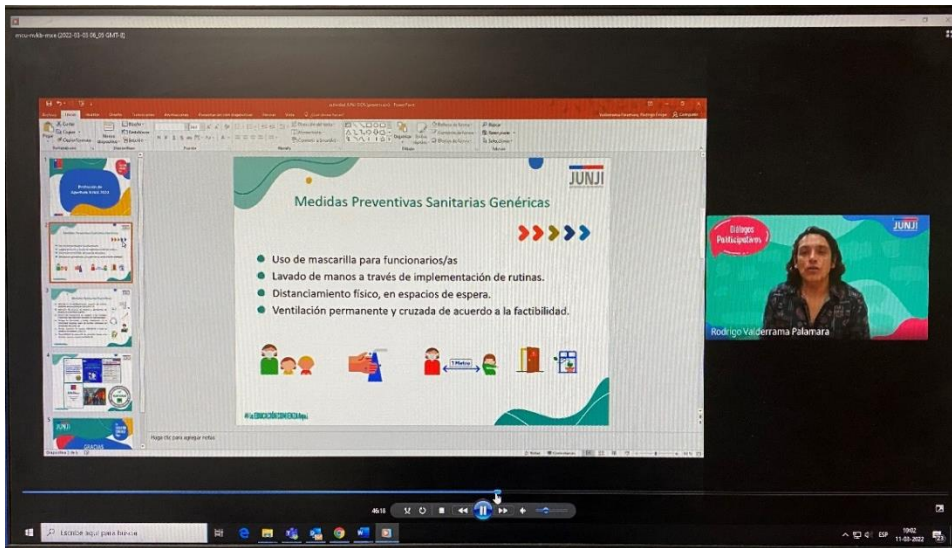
JUNJI

Medidas Preventivas Sanitarias Genéricas

Uso de mascarilla para funcionarios/as
Lavado de manos a través de implementación de rutinas.
Distanciamiento físico, en espacios de espera.
Ventilación permanente y cruzada de acuerdo a la factibilidad.

1 Metro

Haga clic para agregar notas

Diálogos Participativos
JUNJI
Rodrigo Valderrama Palamara

46:18

Escribe aquí para buscar

ESP 10:02 11-03-2022